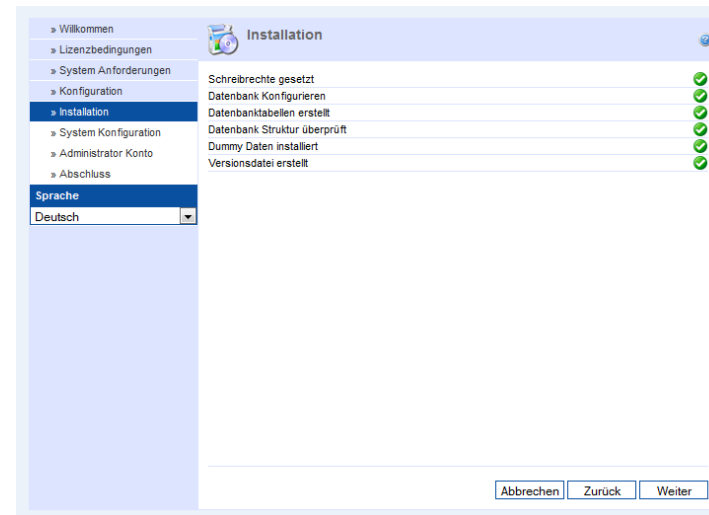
» Willkommen
» Lizenzbedingungen
» System Anforderungen
» Konfiguration
» Installation
» System Konfiguration
» Administrator Konto
» Abschluss

Sprache

Deutsch

Installation

Schreibrechte gesetzt
Datenbank Konfigurieren
Datenbanktabellen erstellt
Datenbank Struktur überprüft
Dummy Daten installiert
Versionsdatei erstellt

Abbrechen Zurück Weiter